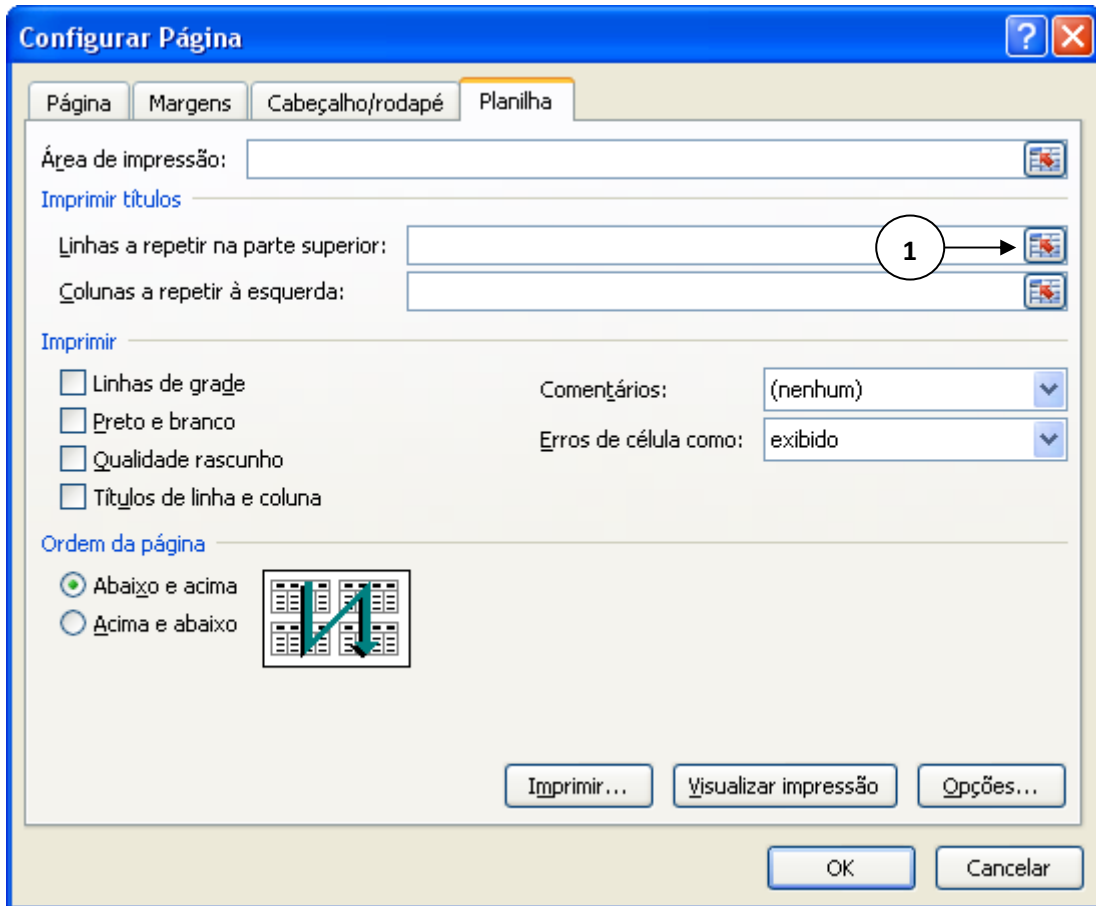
Configurar Página

Página | Margens | Cabeçalho/rodapé | Planilha

Área de impressão:

Imprimir títulos

Linhas a repetir na parte superior:

1

Colunas a repetir à esquerda:

Imprimir

Linhas de grade

Preto e branco

Qualidade rascunho

Títulos de linha e coluna

Comentários: (nenhum)

Erros de célula como: exibido

Ordem da página

Abaixo e acima

Acima e abaixo

Imprimir... | Visualizar impressão | Opções...

OK | Cancelar